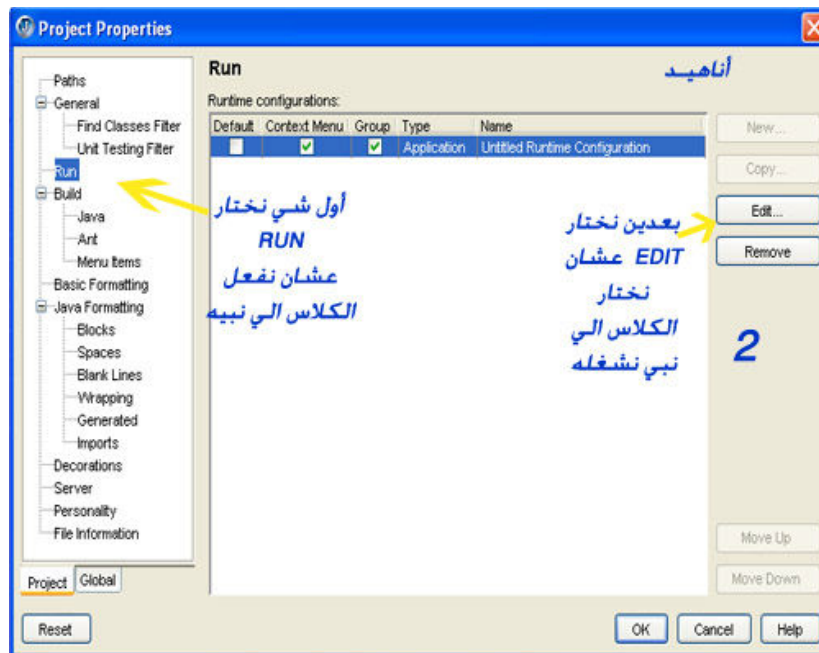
Project Properties

Paths
General
Find Classes Filter
Unit Testing Filter
Run
Build
Java
Ant
Menu Items
Basic Formatting
Java Formatting
Blocks
Spaces
Blank Lines
Wrapping
Generated
Imports
Decorations
Server
Personality
File Information

Project
Global

Run

أناهيـد

Runtime configurations:

| Default | Context Menu | Group | Type | Name |
|---|---|---|---|---|
| | ✓ | ✓ | Application | Untitled Runtime Configuration |

New...
Copy...
Edit...
Remove

أول شي نختار RUN عشان نفعل الكلاس الي نبيه

بعدين نختار EDIT عشان نختار الكلاس الي نبي نشغله

2

Move Up
Move Down

Reset
OK
Cancel
Help